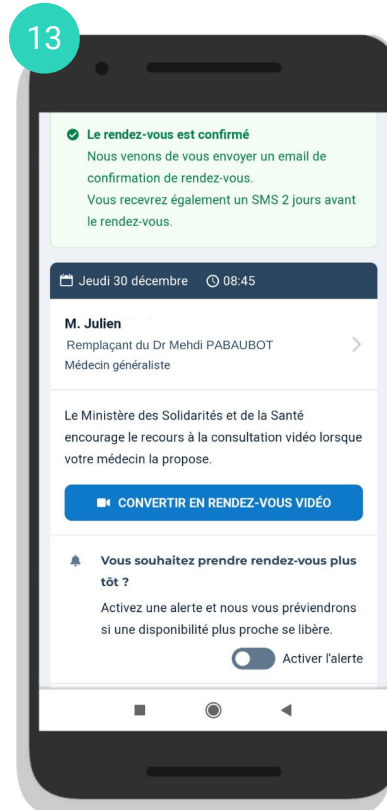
13

Le rendez-vous est confirmé
Nous venons de vous envoyer un email de confirmation de rendez-vous.
Vous recevrez également un SMS 2 jours avant le rendez-vous.

Jeudi 30 décembre 08:45

M. Julien
Remplaçant du Dr Mehdi PABAUBOT
Médecin généraliste

Le Ministère des Solidarités et de la Santé encourage le recours à la consultation vidéo lorsque votre médecin la propose.

CONVERTIR EN RENDEZ-VOUS VIDÉO

Vous souhaitez prendre rendez-vous plus tôt ?
Activez une alerte et nous vous préviendrons si une disponibilité plus proche se libère.

Activer l'alerte